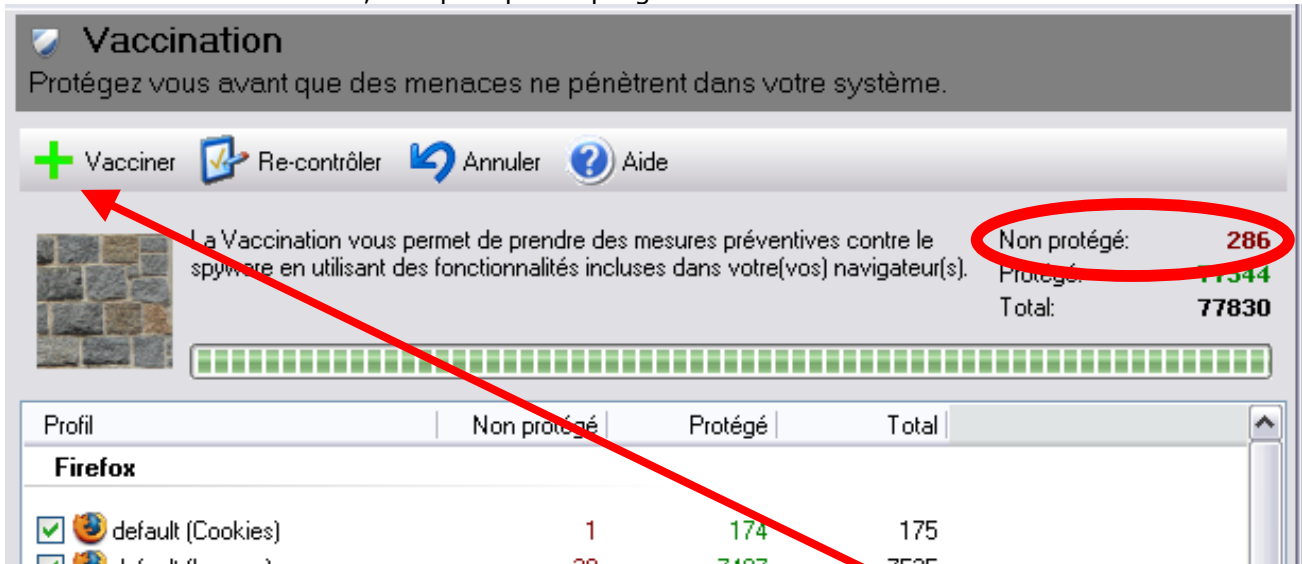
Vaccination

Protégez vous avant que des menaces ne pénètrent dans votre système.

Vacciner Re-contrôler Annuler Aide

La Vaccination vous permet de prendre des mesures préventives contre le spyware en utilisant des fonctionnalités incluses dans votre(vos) navigateur(s).

Non protégé: 286
Protégé: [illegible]
Total: 77830

| Profil | Non protégé | Protégé | Total |
|---|---|---|---|
| Firefox | | | |
| default (Cookies) | 1 | 174 | 175 |
| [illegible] | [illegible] | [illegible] | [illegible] |